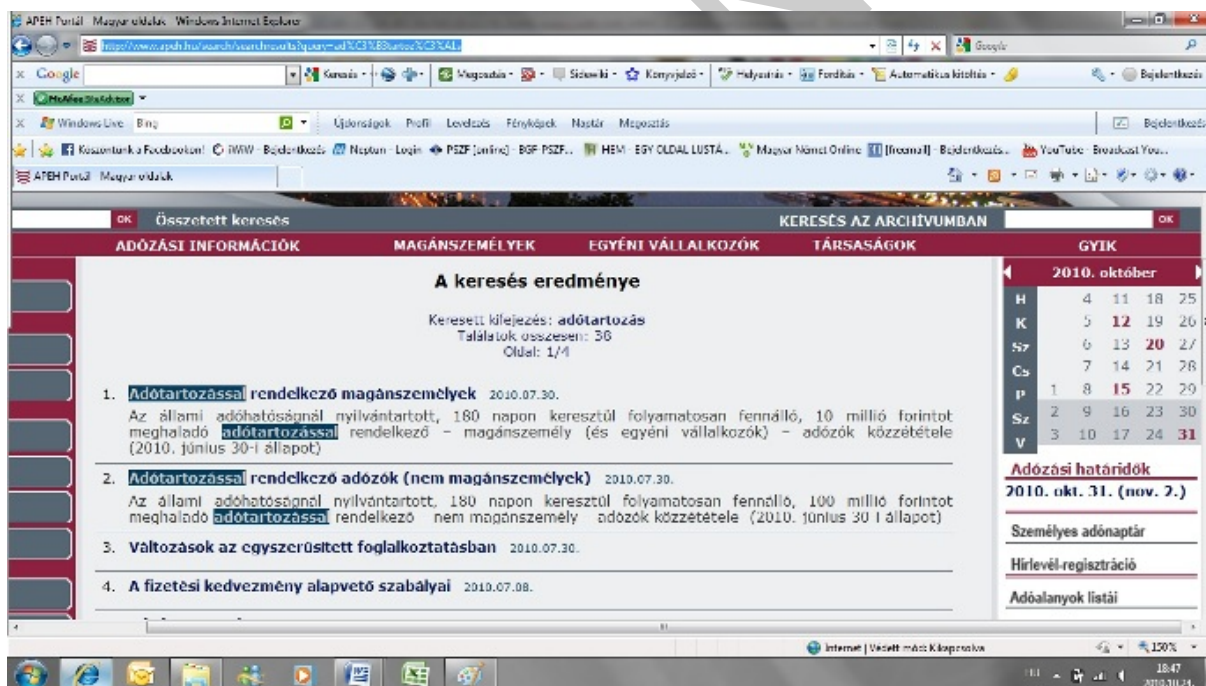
APEH Portál Magyar oldalak Windows Internet Explorer

http://www.apeh.hu/search/searchresults?query=ad%C3%B3tartoz%C3%A1s

Google

Google Keresés Megosztás Sidewiki Könyvjelzők Helyesírás Fordítás Automatikus kitöltés Bejelentkezés

McAfee SiteAdvisor

Windows Live Bing Újdonságok Profil Levelezés Fényképek Naptár Megosztás Bejelentkezés

Köszöntünk a Facebookon! iWiW - Bejelentkezés Neptun - Login PSZF [online] - BGF PSZF.. HEM - EGY OLDAL LUSTÁ.. Magyar Német Online [freemail] - Bejelentkezés.. YouTube - Broadcast You...

APEH Portál Magyar oldalak

OK Összetett keresés KERESÉS AZ ARCHÍVUMBAN OK

ADÓZÁSI INFORMÁCIÓK MAGÁNSZEMÉLYEK EGYÉNI VÁLLALKOZÓK TÁRSASÁGOK GYIK

A keresés eredménye

Keresett kifejezés: adótartozás
Találatok összesen: 38
Oldal: 1/4

1. Adótartozással rendelkező magánszemélyek 2010.07.30.
Az állami adóhatóságnál nyilvántartott, 180 napon keresztül folyamatosan fennálló, 10 millió forintot meghaladó adótartozással rendelkező – magánszemély (és egyéni vállalkozók) – adózók közzététele (2010. június 30-i állapot)

2. Adótartozással rendelkező adózók (nem magánszemélyek) 2010.07.30.
Az állami adóhatóságnál nyilvántartott, 180 napon keresztül folyamatosan fennálló, 100 millió forintot meghaladó adótartozással rendelkező nem magánszemély adózók közzététele (2010. június 30-i állapot)

3. Változások az egyszerűsített foglalkoztatásban 2010.07.30.

4. A fizetési kedvezmény alapvető szabályai 2010.07.08.

2010. október

| | | | | | |
|---|---|---|---|---|---|
| H | | 4 | 11 | 18 | 25 |
| K | | 5 | 12 | 19 | 26 |
| Sz | | 6 | 13 | 20 | 27 |
| Cs | | 7 | 14 | 21 | 28 |
| P | 1 | 8 | 15 | 22 | 29 |
| Sz | 2 | 9 | 16 | 23 | 30 |
| V | 3 | 10 | 17 | 24 | 31 |

Adózási határidők
2010. okt. 31. (nov. 2.)

Személyes adónaptár

Hírlevél-regisztráció

Adóalanyok listái

Internet | Védett mód: Kikapcsolva 150%

18:47
2010.10.24.